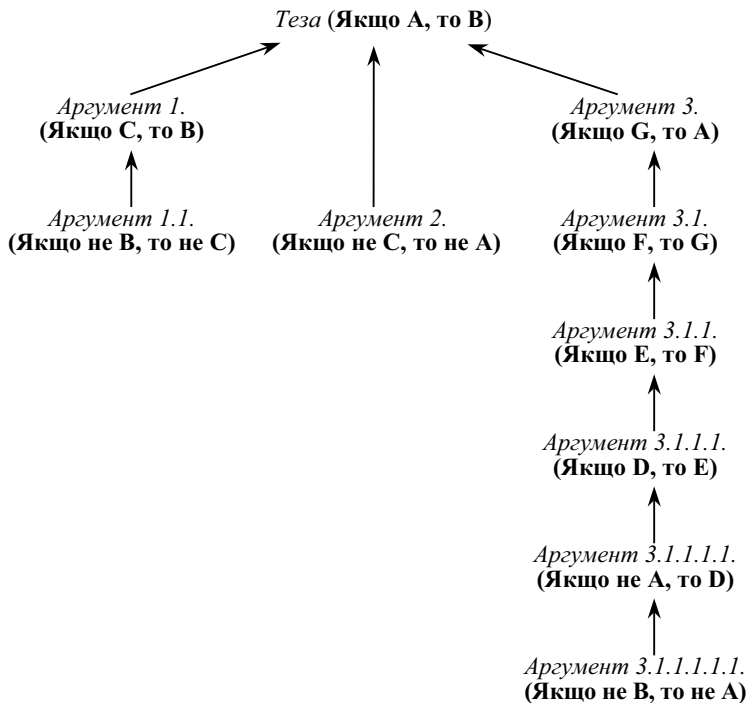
Теза (Якщо A, то B)

Аргумент 1.
(Якщо C, то B)

Аргумент 1.1.
(Якщо не B, то не C)

Аргумент 2.
(Якщо не C, то не A)

Аргумент 3.
(Якщо G, то A)

Аргумент 3.1.
(Якщо F, то G)

Аргумент 3.1.1.
(Якщо E, то F)

Аргумент 3.1.1.1.
(Якщо D, то E)

Аргумент 3.1.1.1.1.
(Якщо не A, то D)

Аргумент 3.1.1.1.1.1.
(Якщо не B, то не A)